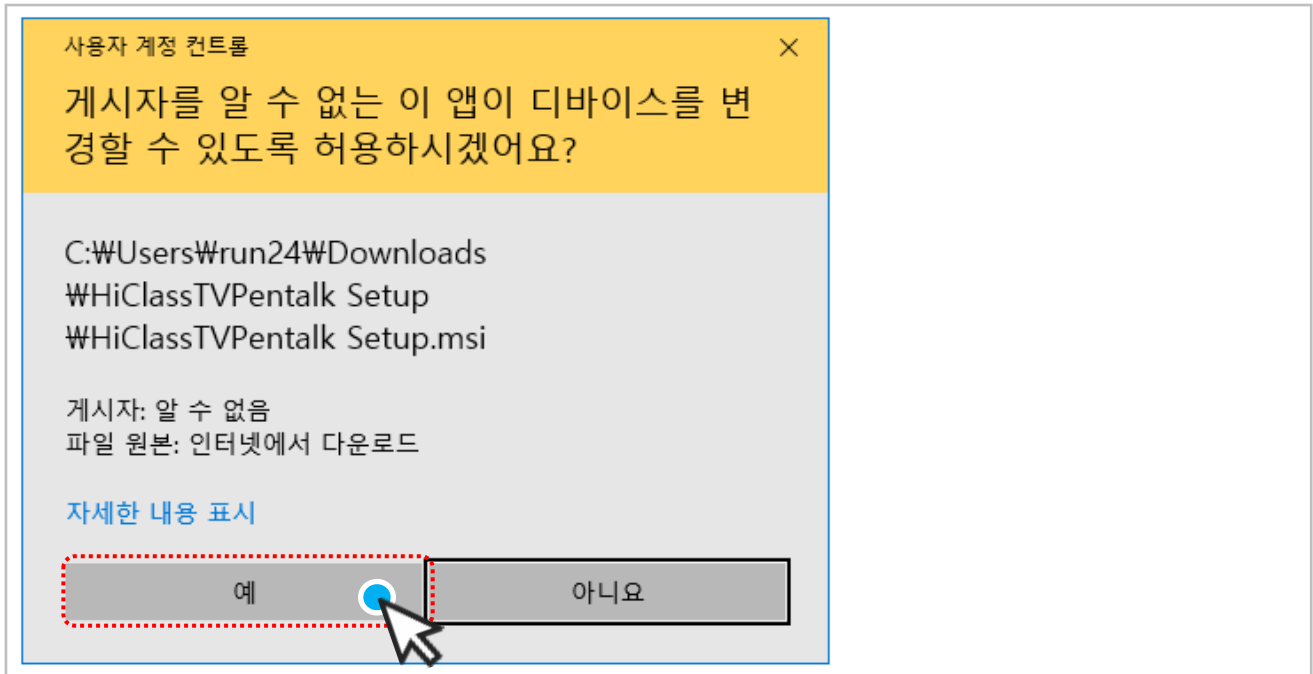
사용자 계정 컨트롤

게시자를 알 수 없는 이 앱이 디바이스를 변경할 수 있도록 허용하시겠어요?

C:₩Users₩run24₩Downloads
₩HiClassTVPentalk Setup
₩HiClassTVPentalk Setup.msi

게시자: 알 수 없음
파일 원본: 인터넷에서 다운로드

자세한 내용 표시

예

아니요